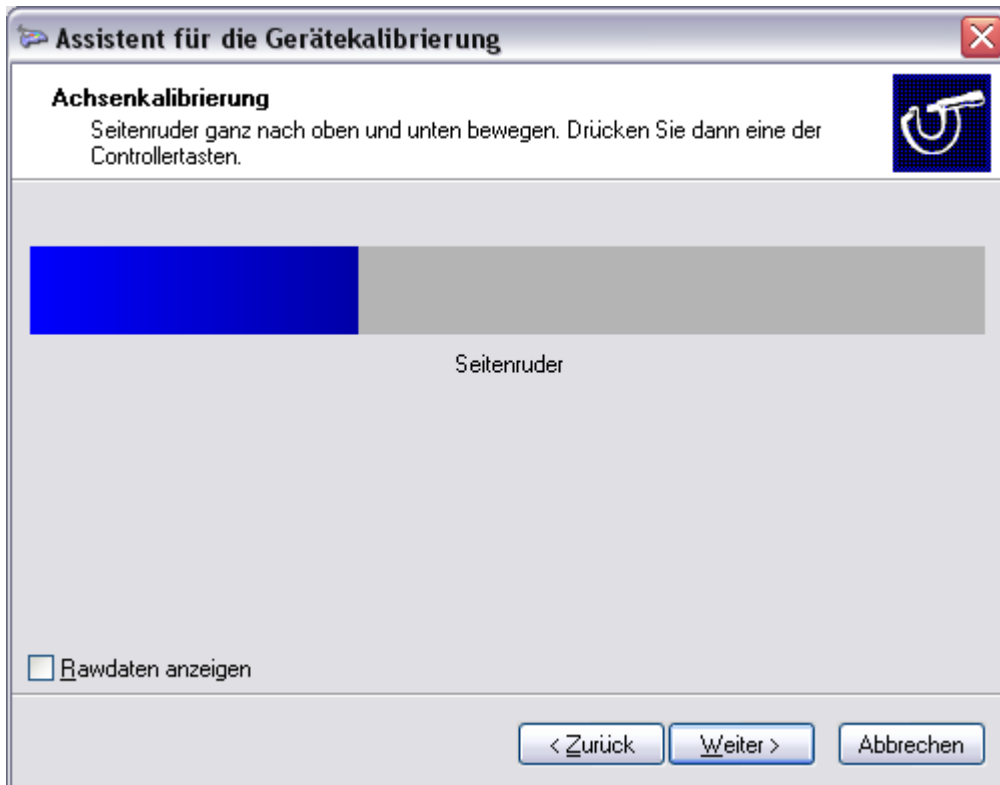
Assistent für die Gerätekalibrierung

Achsenkalibrierung

Seitenruder ganz nach oben und unten bewegen. Drücken Sie dann eine der Controllertasten.

Seitenruder

Rawdaten anzeigen

< Zurück Weiter > Abbrechen